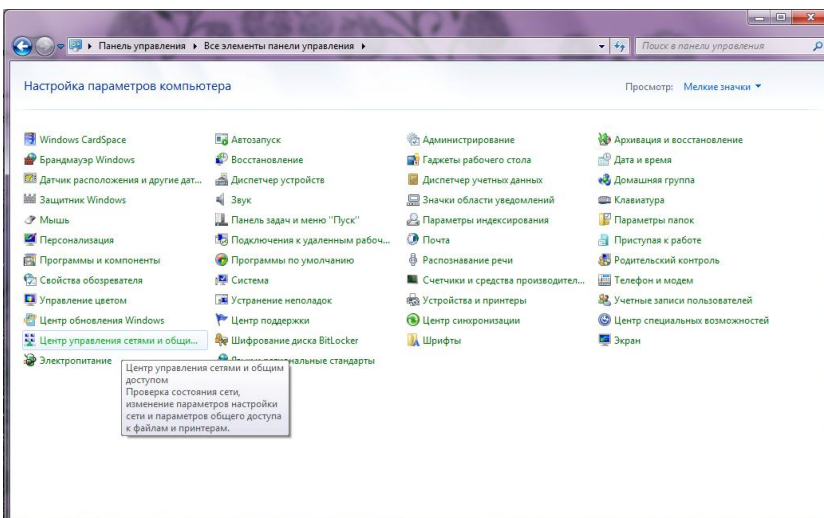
▸ Панель управления ▸ Все элементы панели управления ▸

Поиск в панели управления

Настройка параметров компьютера

Просмотр: Мелкие значки ▾

Windows CardSpace
Брандмауэр Windows
Датчик расположения и другие дат...
Защитник Windows
Мышь
Персонализация
Программы и компоненты
Свойства обозревателя
Управление цветом
Центр обновления Windows
Центр управления сетями и общи...
Электропитание

Автозапуск
Восстановление
Диспетчер устройств
Звук
Панель задач и меню "Пуск"
Подключения к удаленным рабоч...
Программы по умолчанию
Система
Устранение неполадок
Центр поддержки
Шифрование диска BitLocker
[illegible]нальные стандарты

Администрирование
Гаджеты рабочего стола
Диспетчер учетных данных
Значки области уведомлений
Параметры индексирования
Почта
Распознавание речи
Счетчики и средства производител...
Устройства и принтеры
Центр синхронизации
Шрифты

Архивация и восстановление
Дата и время
Домашняя группа
Клавиатура
Параметры папок
Приступая к работе
Родительский контроль
Телефон и модем
Учетные записи пользователей
Центр специальных возможностей
Экран

Центр управления сетями и общим доступом
Проверка состояния сети, изменение параметров настройки сети и параметров общего доступа к файлам и принтерам.